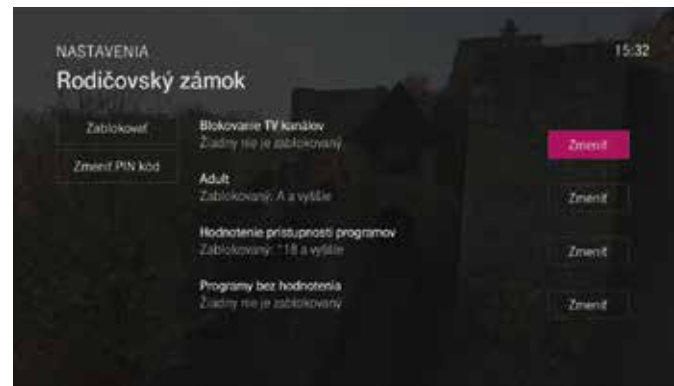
NASTAVENIA
Rodičovský zámok

15:32

Zablokovať

Zmeniť PIN kód

Blokovanie TV kanálov
Žiadny nie je zablokovaný

Zmeniť

Adult
Zablokovaný: A a vyššie

Zmeniť

Hodnotenie prístupnosti programov
Zablokovaný: *18 a vyššie

Zmeniť

Programy bez hodnotenia
Žiadny nie je zablokovaný

Zmeniť